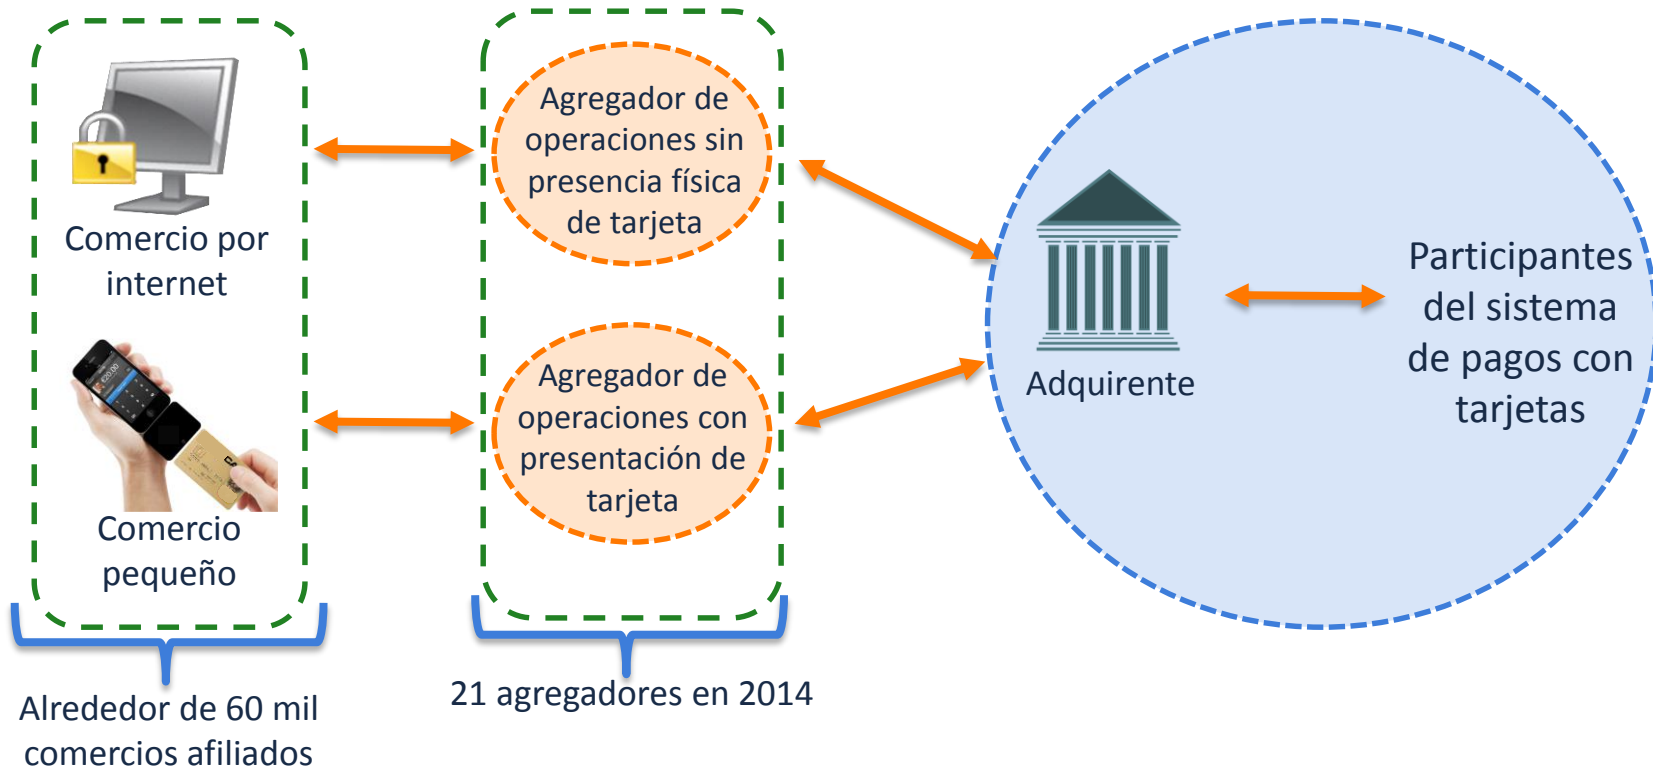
Comercio por internet

Comercio pequeño

Alrededor de 60 mil comercios afiliados

Agregador de operaciones sin presencia física de tarjeta

Agregador de operaciones con presentación de tarjeta

21 agregadores en 2014

Adquirente

Participantes del sistema de pagos con tarjetas